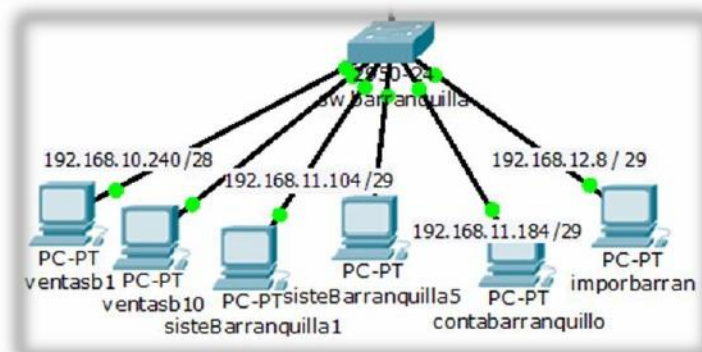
2950-24
sw.barranquilla

192.168.10.240 /28

192.168.11.104 /29

192.168.11.184 /29

192.168.12.8 / 29

PC-PT
ventasb1

PC-PT
ventasb10

PC-PT
sisteBarranquilla1

PC-PT
sisteBarranquilla5

PC-PT
contabarranquillo

PC-PT
imporbarran